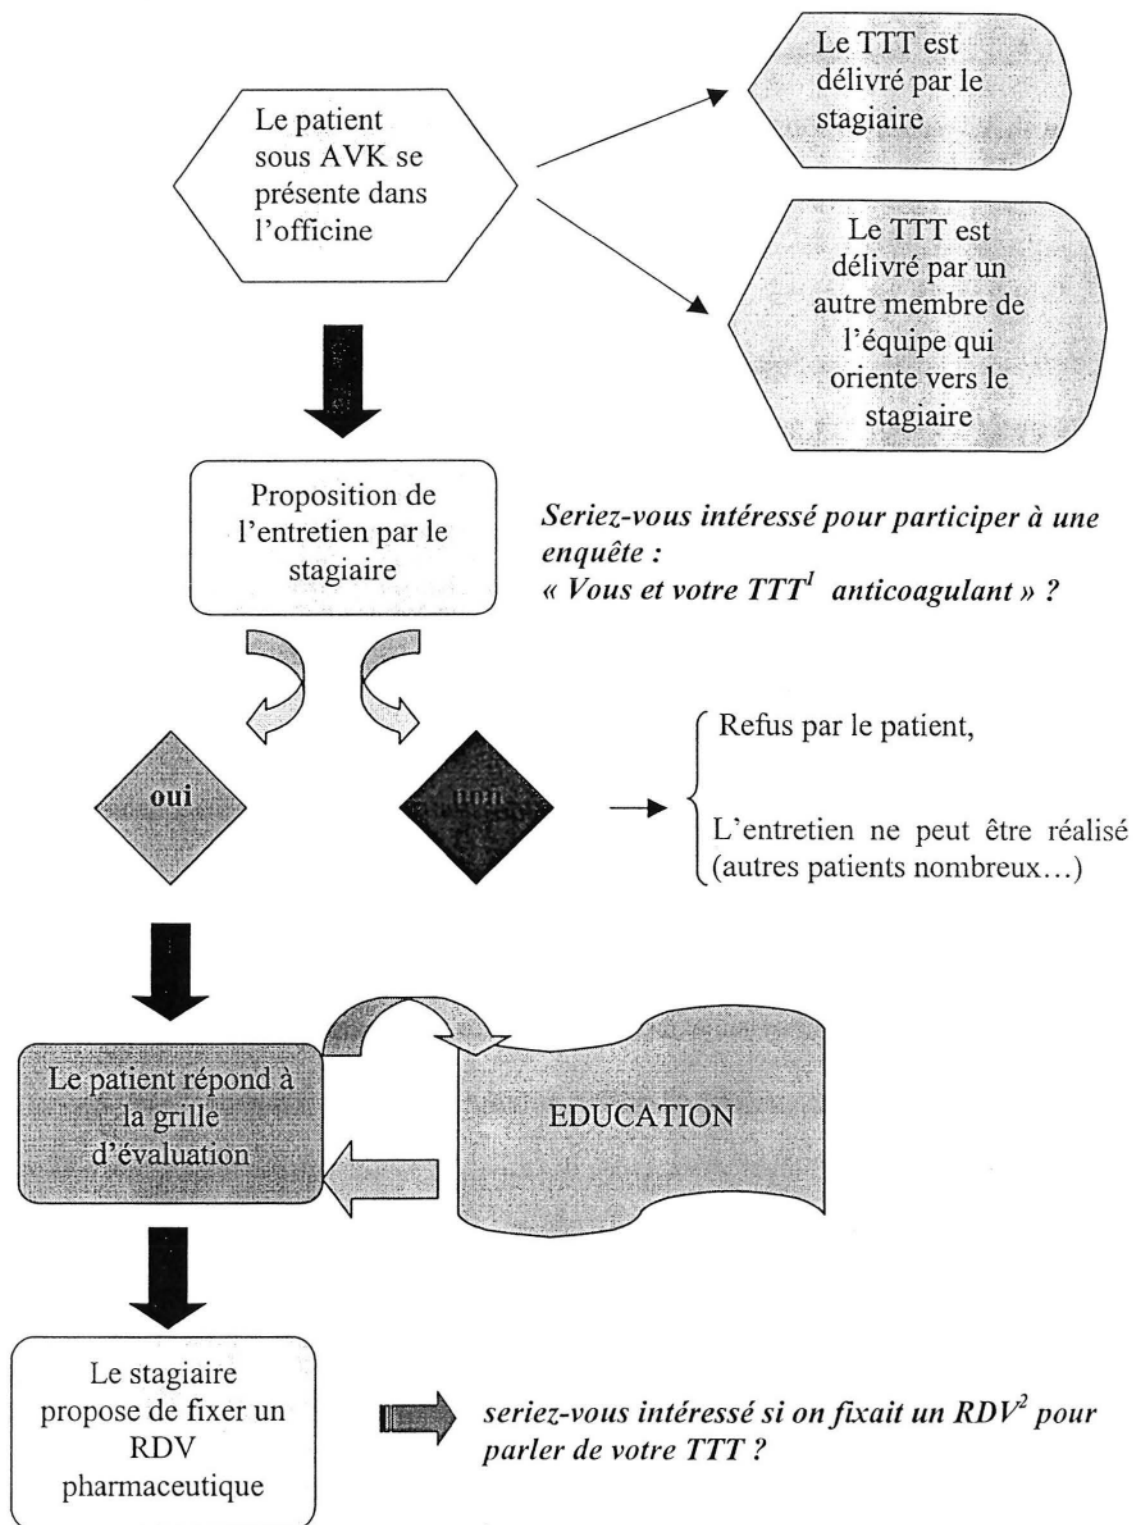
Le patient sous AVK se présente dans l'officine

Le TTT est délivré par le stagiaire

Le TTT est délivré par un autre membre de l'équipe qui oriente vers le stagiaire

Proposition de l'entretien par le stagiaire

*Seriez-vous intéressé pour participer à une enquête : « Vous et votre TTT$^{1}$ anticoagulant » ?*

oui

non

Refus par le patient,

L'entretien ne peut être réalisé (autres patients nombreux…)

Le patient répond à la grille d'évaluation

EDUCATION

Le stagiaire propose de fixer un RDV pharmaceutique

*seriez-vous intéressé si on fixait un RDV$^{2}$ pour parler de votre TTT ?*